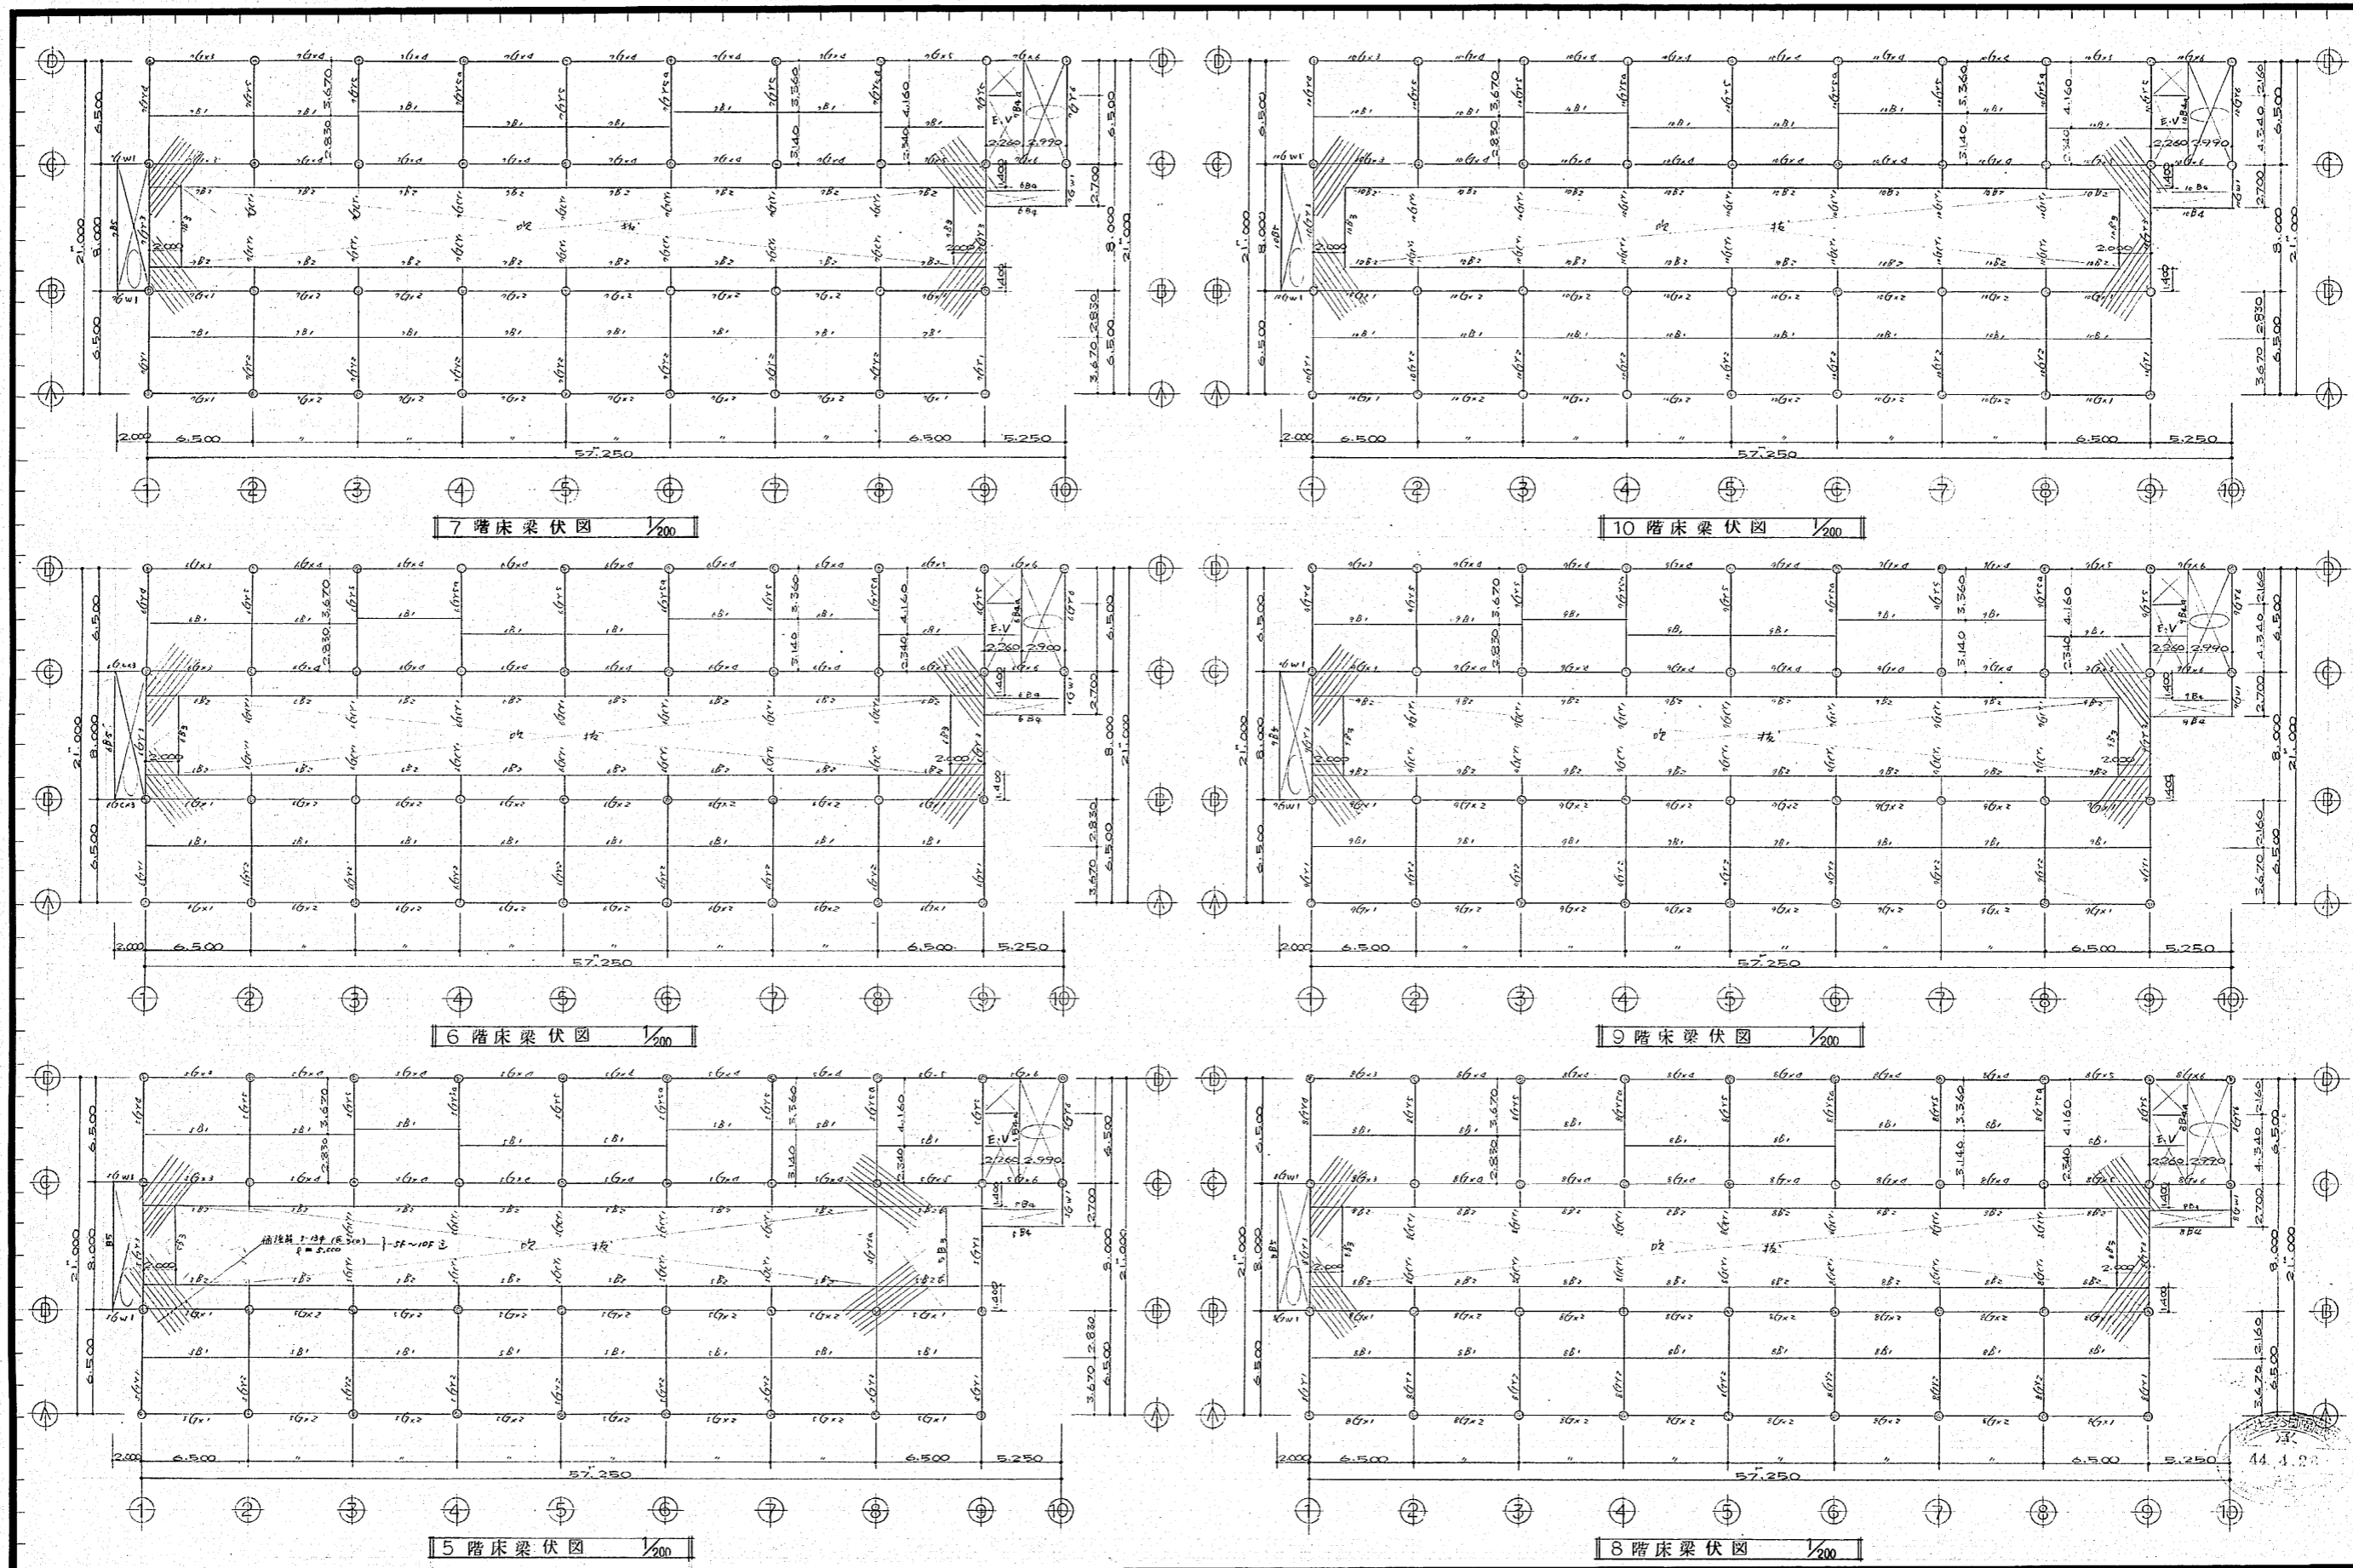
7 階床梁伏図 $\frac{1}{200}$

6.500 8.000 6.500 21.000

2.000 6.500 6.500 5.250

57.250

吹 抜

E.V

3.670 2.830 3.360 3.140 4.160 2.340 2.260 2.990 1.400 2.700

10 階床梁伏図 $\frac{1}{200}$

2.000 6.500 6.500 5.250

57.250

吹 抜

E.V

6 階床梁伏図 $\frac{1}{200}$

2.000 6.500 6.500 5.250

57.250

吹 抜

E.V

9 階床梁伏図 $\frac{1}{200}$

2.000 6.500 6.500 5.250

57.250

吹 抜

E.V

5 階床梁伏図 $\frac{1}{200}$

2.000 6.500 6.500 5.250

57.250

吹 抜

E.V

8 階床梁伏図 $\frac{1}{200}$

2.000 6.500 6.500 5.250

57.250

吹 抜

E.V

44. 4. 2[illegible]